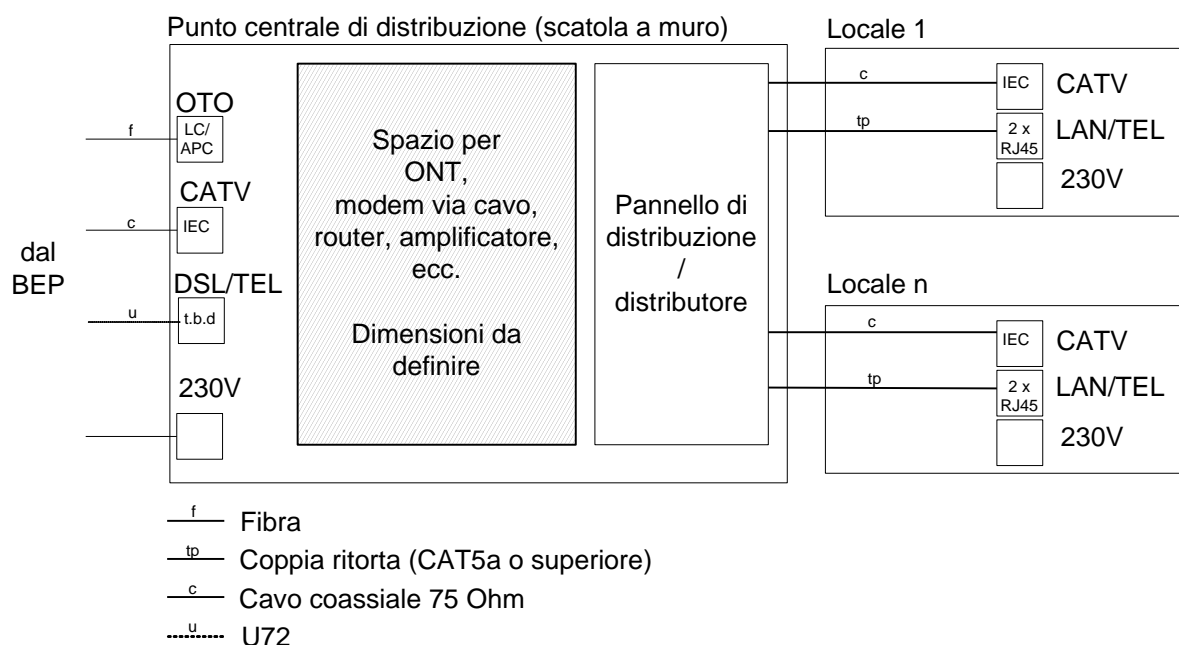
Punto centrale di distribuzione (scatola a muro)

dal BEP

f

OTO
LC/ APC

c

CATV
IEC

u

DSL/TEL
t.b.d

230V

Spazio per ONT, modem via cavo, router, amplificatore, ecc.

Dimensioni da definire

Pannello di distribuzione / distributore

Locale 1

c

IEC CATV

tp

2 x RJ45 LAN/TEL

230V

Locale n

c

IEC CATV

tp

2 x RJ45 LAN/TEL

230V

f Fibra
tp Coppia ritorta (CAT5a o superiore)
c Cavo coassiale 75 Ohm
u U72